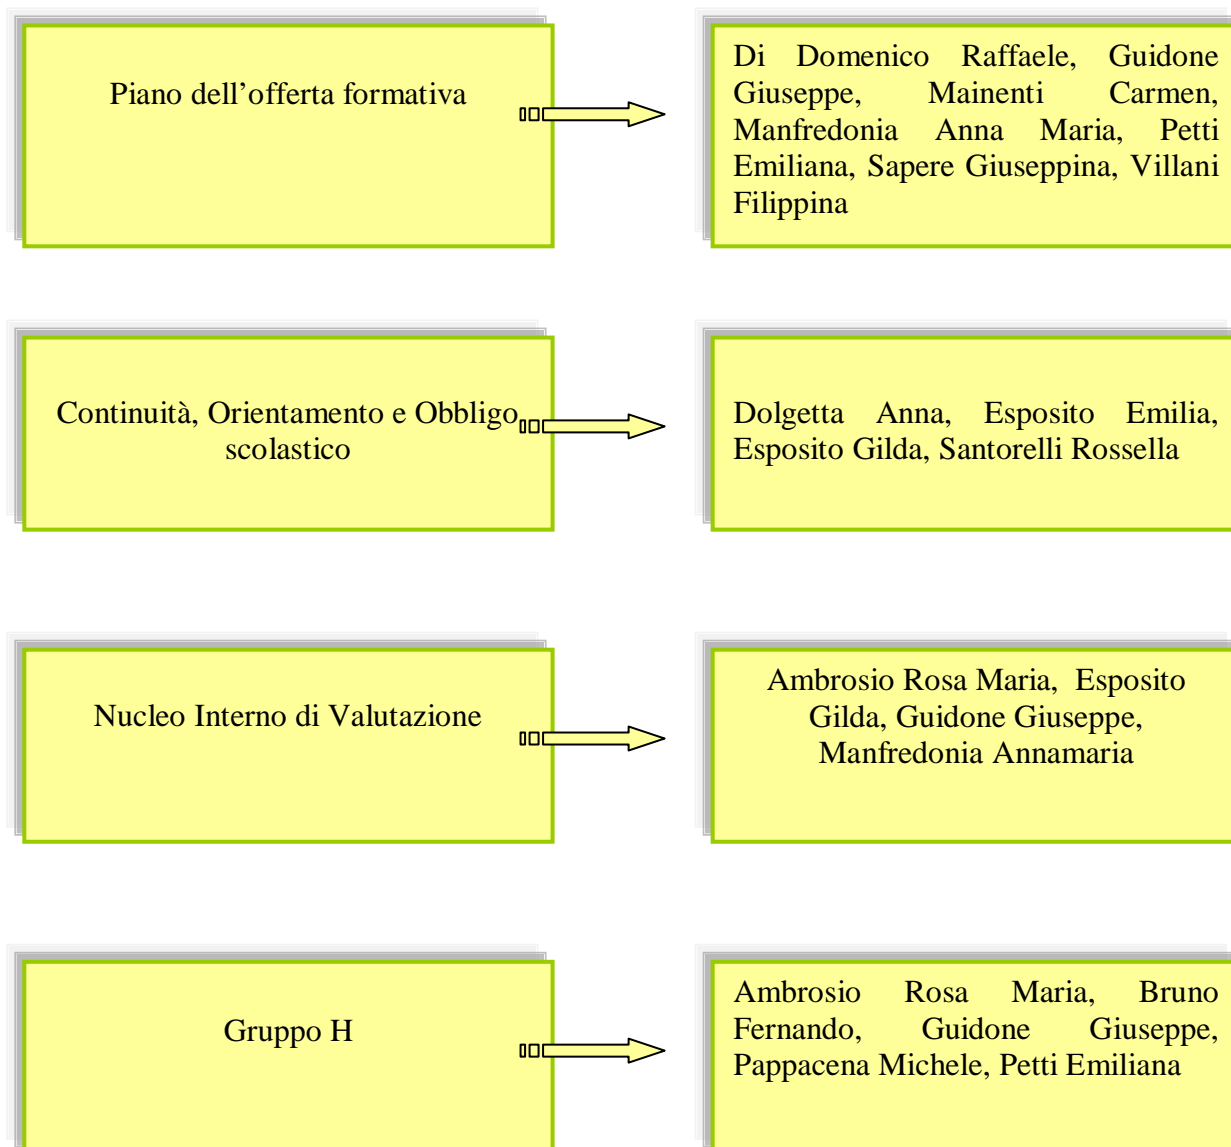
Piano dell’offerta formativa

Di Domenico Raffaele, Guidone Giuseppe, Mainenti Carmen, Manfredonia Anna Maria, Petti Emiliana, Sapere Giuseppina, Villani Filippina

Continuità, Orientamento e Obbligo scolastico

Dolgetta Anna, Esposito Emilia, Esposito Gilda, Santorelli Rossella

Nucleo Interno di Valutazione

Ambrosio Rosa Maria, Esposito Gilda, Guidone Giuseppe, Manfredonia Annamaria

Gruppo H

Ambrosio Rosa Maria, Bruno Fernando, Guidone Giuseppe, Pappacena Michele, Petti Emiliana